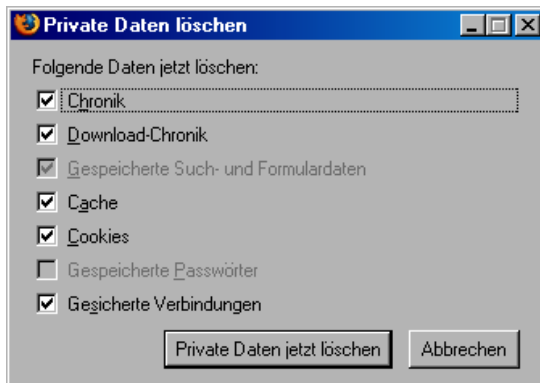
Private Daten löschen

Folgende Daten jetzt löschen:

☑ Chronik
☑ Download-Chronik
☑ Gespeicherte Such- und Formulardaten
☑ Cache
☑ Cookies
☐ Gespeicherte Passwörter
☑ Gesicherte Verbindungen

Private Daten jetzt löschen
Abbrechen